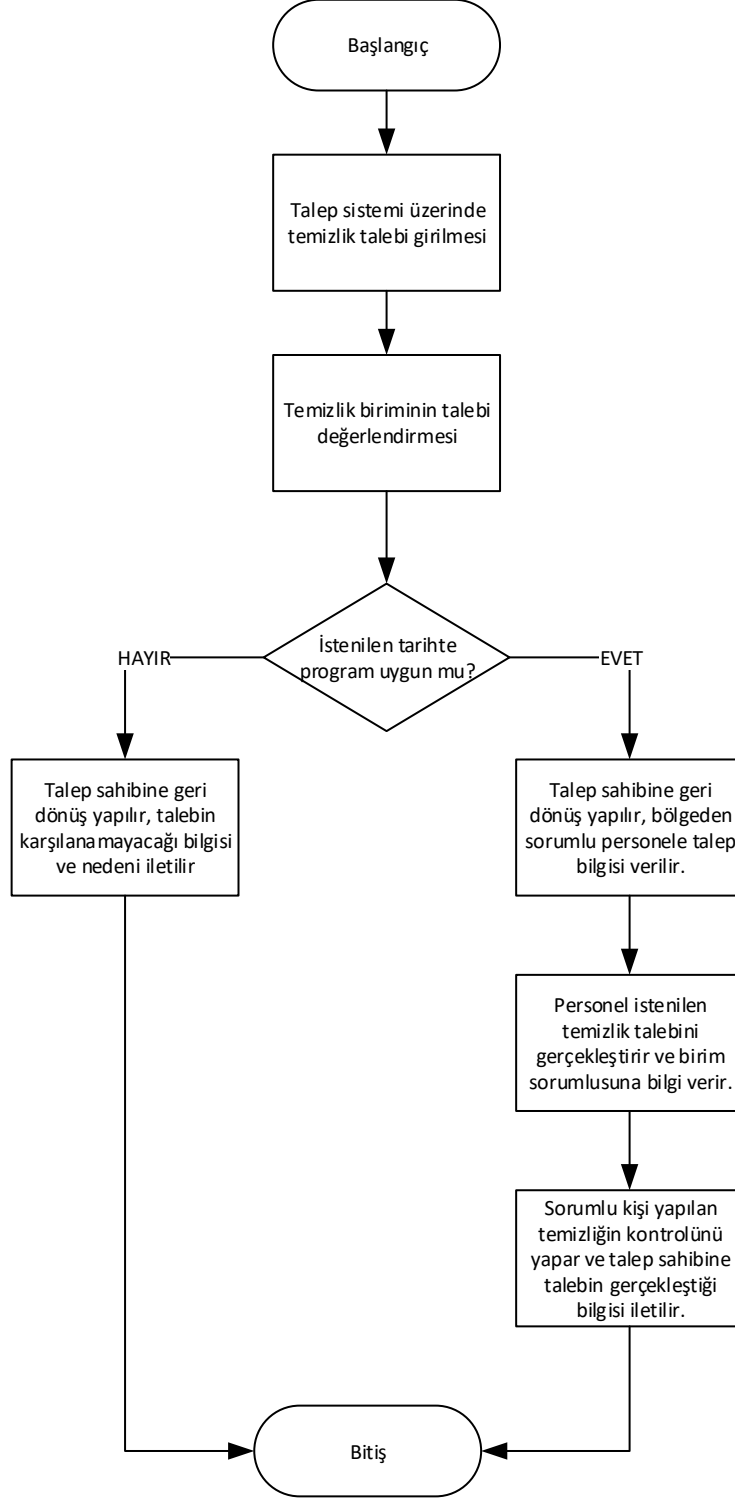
Başlangıç

Talep sistemi üzerinde temizlik talebi girilmesi

Temizlik biriminin talebi değerlendirmesi

İstenilen tarihte program uygun mu?

HAYIR

EVET

Talep sahibine geri dönüş yapılır, talebin karşılanamayacağı bilgisi ve nedeni iletilir

Talep sahibine geri dönüş yapılır, bölgeden sorumlu personele talep bilgisi verilir.

Personel istenilen temizlik talebini gerçekleştirir ve birim sorumlusuna bilgi verir.

Sorumlu kişi yapılan temizliğin kontrolünü yapar ve talep sahibine talebin gerçekleştiği bilgisi iletilir.

Bitiş